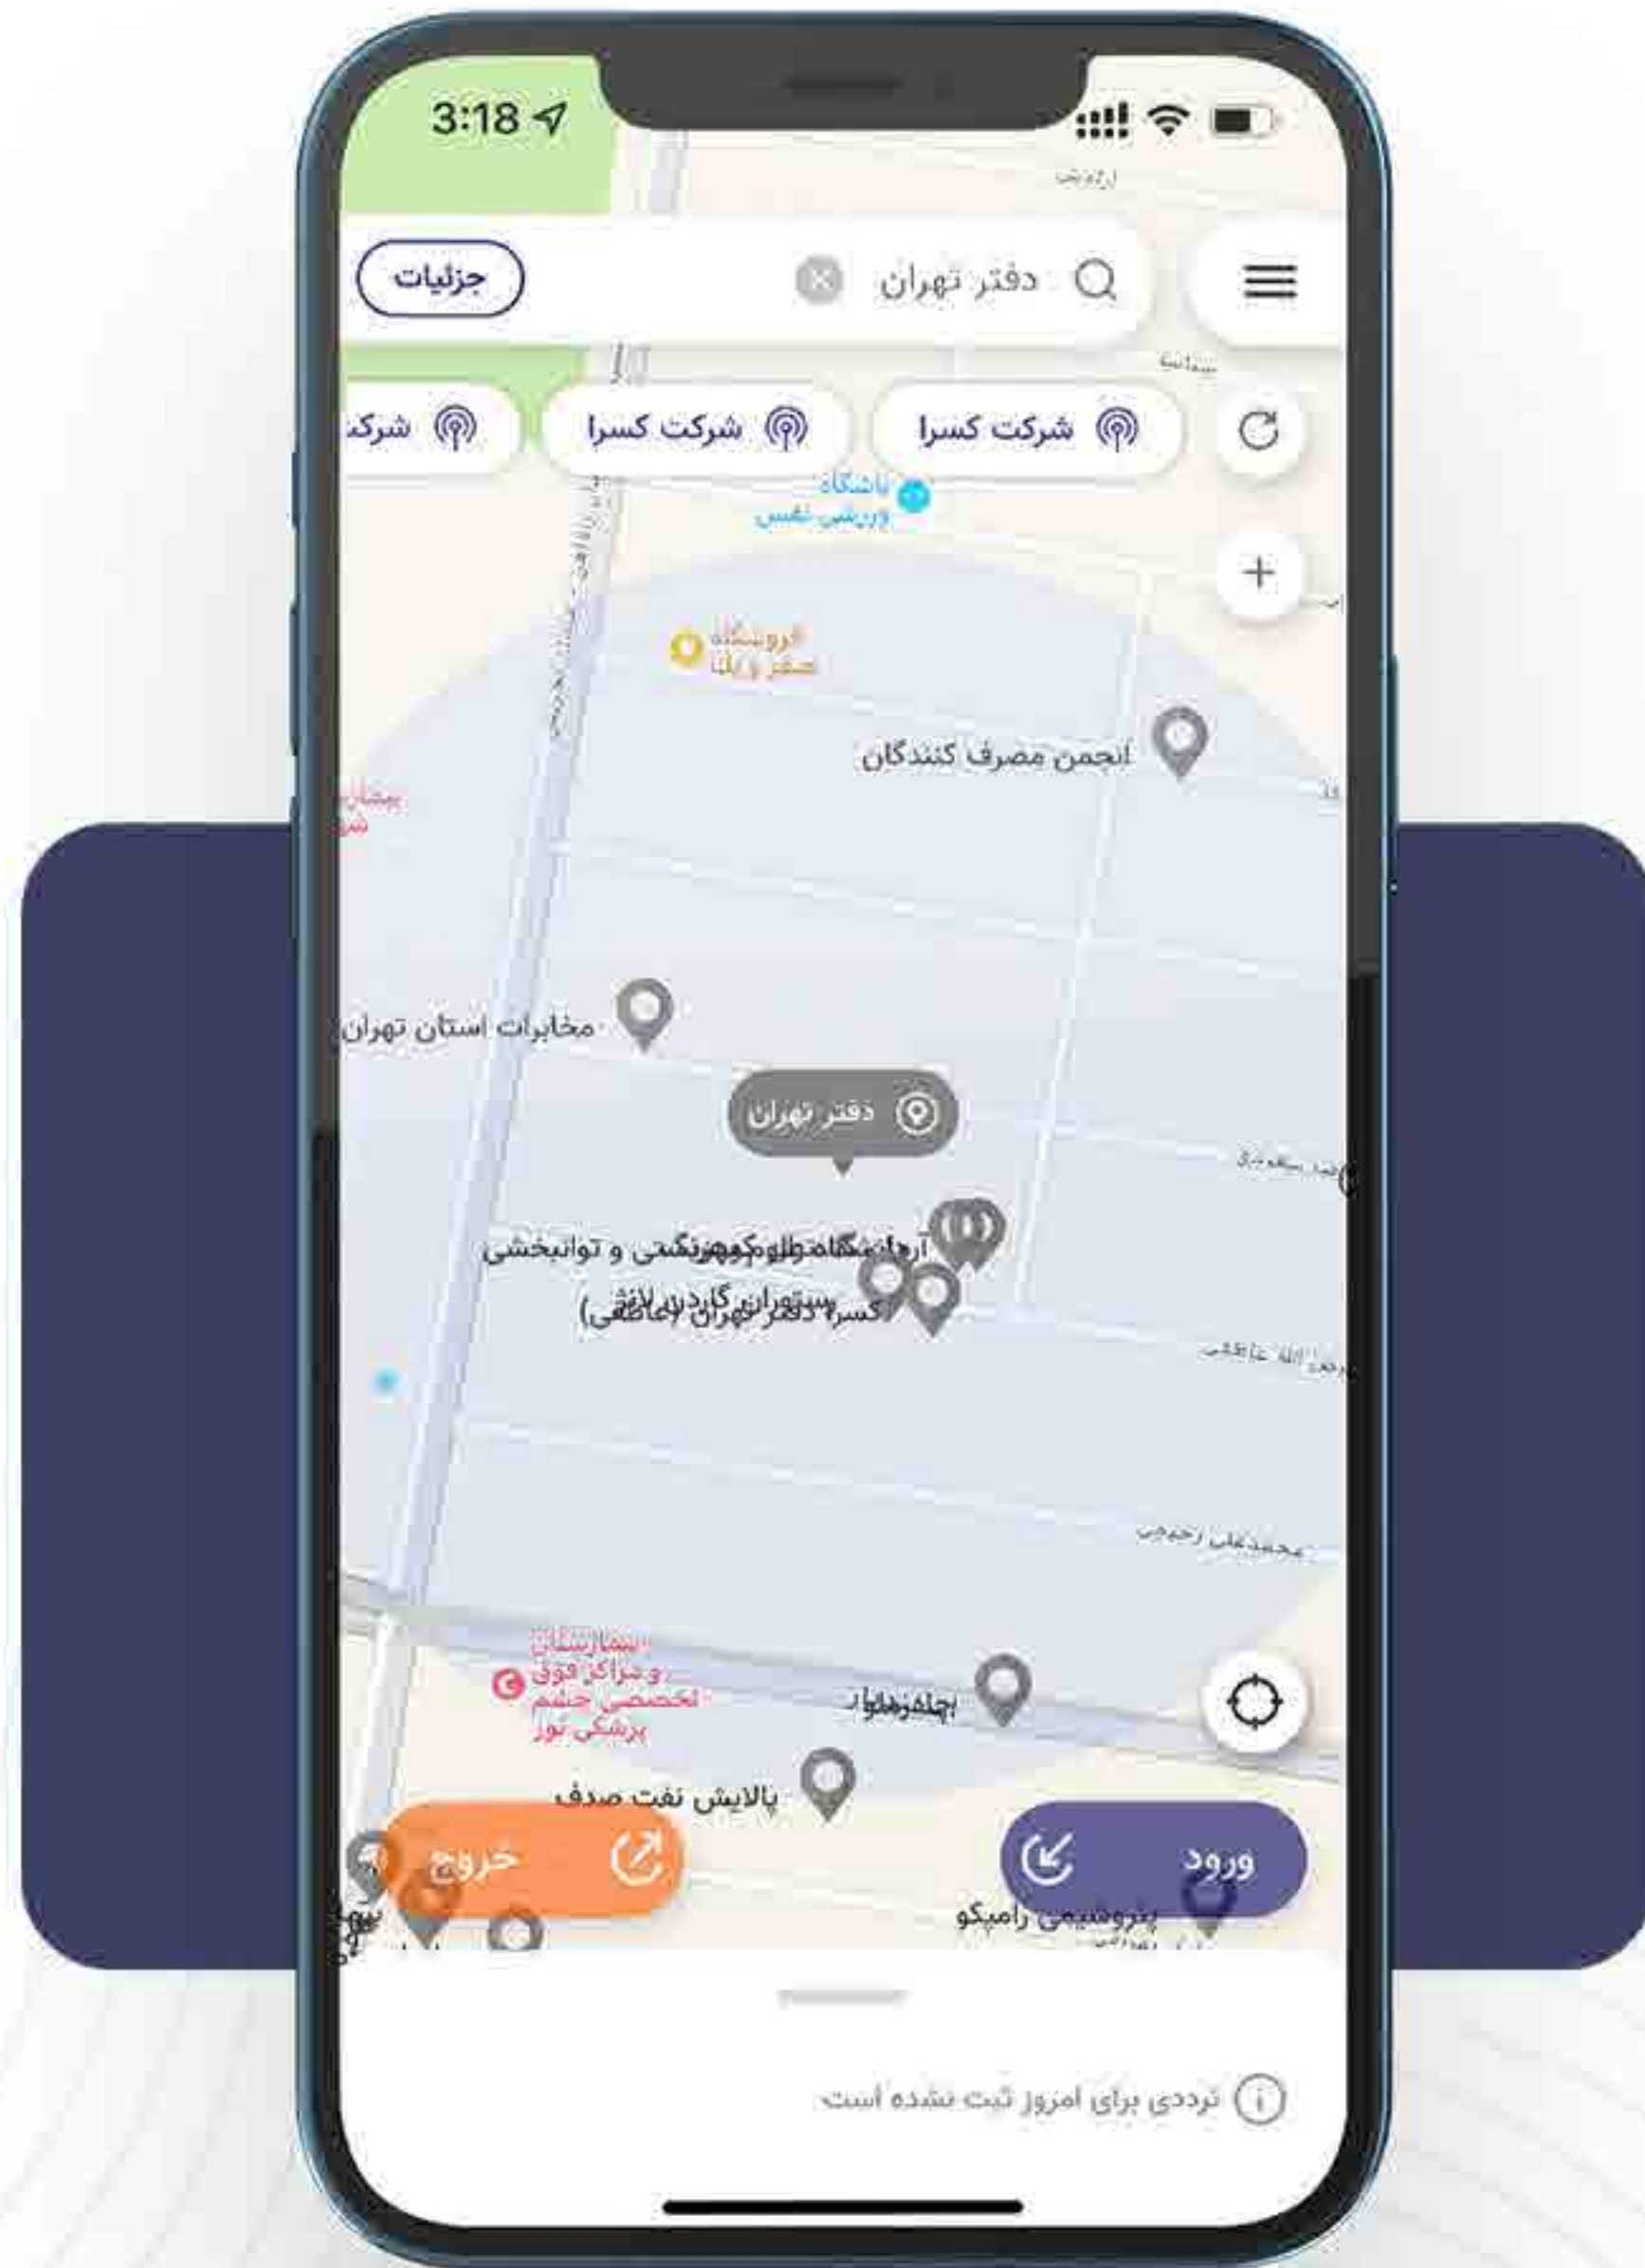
3:18

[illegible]

جزئیات

دفتر تهران

شرکت کسرا

شرکت کسرا

شرک

باشگاه ورزشی نفس

فروشگاه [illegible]

انجمن مصرف کنندگان

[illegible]

مخابرات استان تهران

دفتر تهران

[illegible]

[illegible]

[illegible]

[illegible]

بیمارستان و مراکز فوق تخصصی چشم پزشکی نور

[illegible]

پالایش نفت صدف

خروج

ورود

پتروشیمی رامپکو

ترددی برای امروز ثبت نشده است